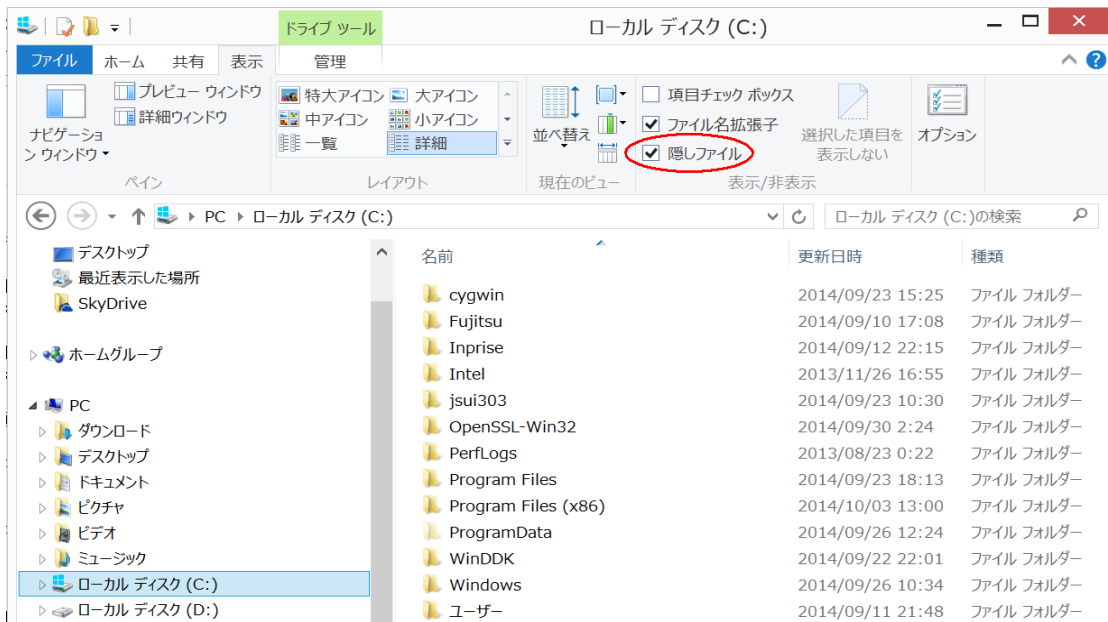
ドライブ ツール
ローカル ディスク (C:)

ファイル ホーム 共有 表示 管理

ナビゲーション ウィンドウ
プレビュー ウィンドウ
詳細ウィンドウ
ペイン

特大アイコン 大アイコン
中アイコン 小アイコン
一覧 詳細
レイアウト

並べ替え
現在のビュー

項目チェック ボックス
ファイル名拡張子
隠しファイル
選択した項目を表示しない
表示/非表示

オプション

PC ▸ ローカル ディスク (C:)
ローカル ディスク (C:)の検索

デスクトップ
最近表示した場所
SkyDrive

ホームグループ

PC
ダウンロード
デスクトップ
ドキュメント
ピクチャ
ビデオ
ミュージック
ローカル ディスク (C:)
ローカル ディスク (D:)

| 名前 | 更新日時 | 種類 |
|---|---|---|
| cygwin | 2014/09/23 15:25 | ファイル フォルダー |
| Fujitsu | 2014/09/10 17:08 | ファイル フォルダー |
| Inprise | 2014/09/12 22:15 | ファイル フォルダー |
| Intel | 2013/11/26 16:55 | ファイル フォルダー |
| jsui303 | 2014/09/23 10:30 | ファイル フォルダー |
| OpenSSL-Win32 | 2014/09/30 2:24 | ファイル フォルダー |
| PerfLogs | 2013/08/23 0:22 | ファイル フォルダー |
| Program Files | 2014/09/23 18:13 | ファイル フォルダー |
| Program Files (x86) | 2014/10/03 13:00 | ファイル フォルダー |
| ProgramData | 2014/09/26 12:24 | ファイル フォルダー |
| WinDDK | 2014/09/22 22:01 | ファイル フォルダー |
| Windows | 2014/09/26 10:34 | ファイル フォルダー |
| ユーザー | 2014/09/11 21:48 | ファイル フォルダー |